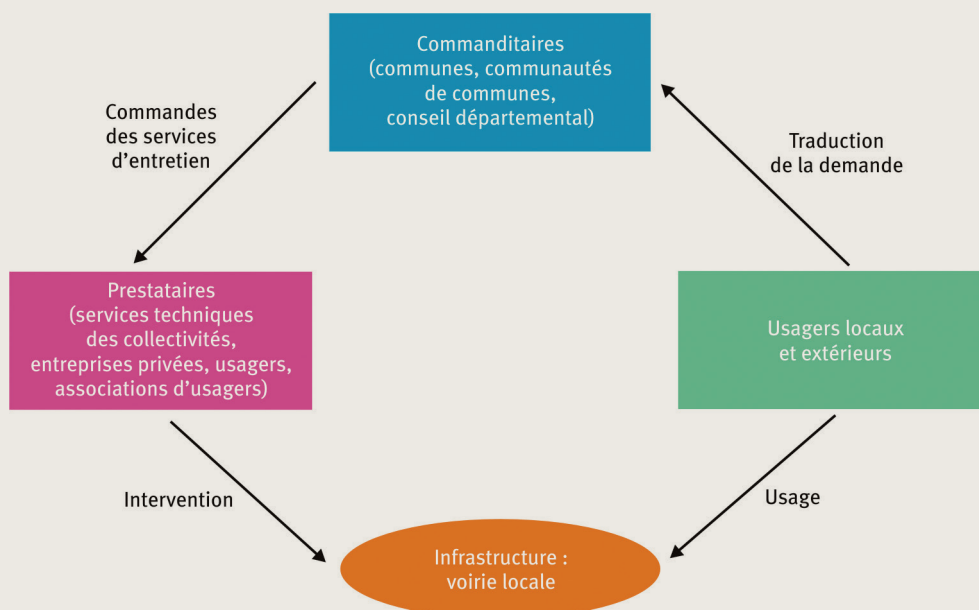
Commanditaires (communes, communautés de communes, conseil départemental)

Commandes des services d'entretien

Traduction de la demande

Prestataires (services techniques des collectivités, entreprises privées, usagers, associations d'usagers)

Usagers locaux et extérieurs

Intervention

Usage

Infrastructure : voirie locale